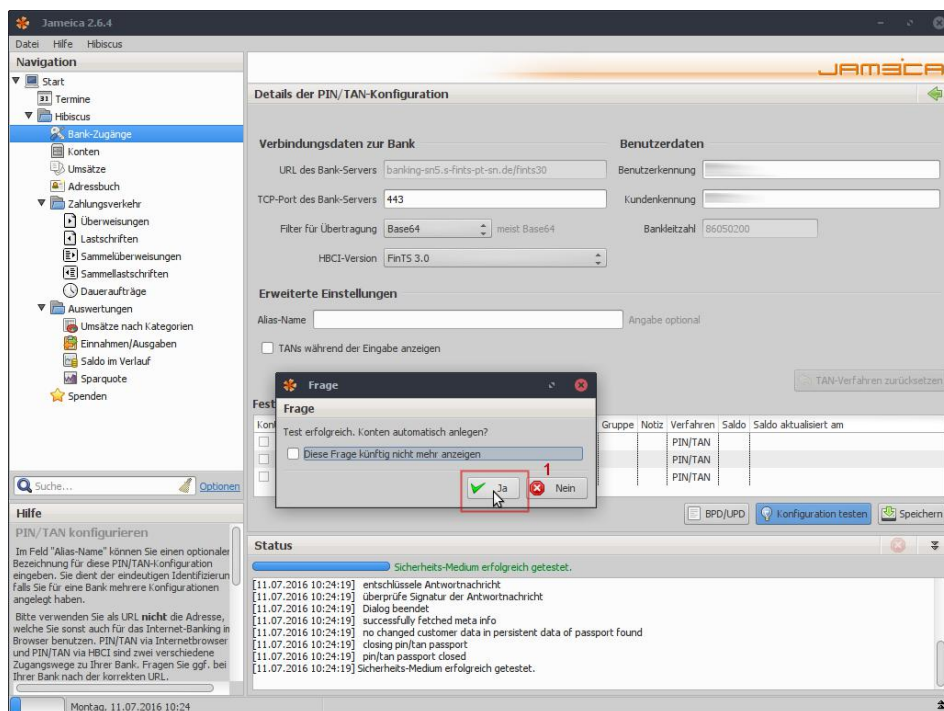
Jameica 2.6.4

Datei Hilfe Hibiscus

Navigation

Start
Termine
Hibiscus
Bank-Zugänge
Konten
Umsätze
Adressbuch
Zahlungsverkehr
Überweisungen
Lastschriften
Sammelüberweisungen
Sammellastschriften
Daueraufträge
Auswertungen
Umsätze nach Kategorien
Einnahmen/Ausgaben
Saldo im Verlauf
Sparquote
Spenden

Suche...
Optionen

Hilfe

PIN/TAN konfigurieren

Im Feld "Alias-Name" können Sie einen optionalen Bezeichnung für diese PIN/TAN-Konfiguration eingeben. Sie dient der eindeutigen Identifizierun falls Sie für eine Bank mehrere Konfigurationen angelegt haben.

Bitte verwenden Sie als URL **nicht** die Adresse, welche Sie sonst auch für das Internet-Banking in Browser benutzen. PIN/TAN via Internetbrowser und PIN/TAN via HBCI sind zwei verschiedene Zugangswege zu Ihrer Bank. Fragen Sie ggf. bei Ihrer Bank nach der korrekten URL.

Montag, 11.07.2016 10:24

JAMEICA

Details der PIN/TAN-Konfiguration

Verbindungsdaten zur Bank

URL des Bank-Servers banking-sn5.s-fints-pt-sn.de/fints30

TCP-Port des Bank-Servers 443

Filter für Übertragung Base64 meist Base64

HBCI-Version FinTS 3.0

Benutzerdaten

Benutzerkennung

Kundenkennung

Bankleitzahl 86050200

Erweiterte Einstellungen

Alias-Name Angabe optional

TANs während der Eingabe anzeigen

TAN-Verfahren zurücksetzen

Fest

Kon

Gruppe Notiz Verfahren Saldo Saldo aktualisiert am

PIN/TAN
PIN/TAN
PIN/TAN

Frage

Frage

Test erfolgreich. Konten automatisch anlegen?

Diese Frage künftig nicht mehr anzeigen

1

Ja

Nein

BPD/UPD

Konfiguration testen

Speichern

Status

Sicherheits-Medium erfolgreich getestet.

[11.07.2016 10:24:19] entschlüssele Antwortnachricht
[11.07.2016 10:24:19] überprüfe Signatur der Antwortnachricht
[11.07.2016 10:24:19] Dialog beendet
[11.07.2016 10:24:19] successfully fetched meta info
[11.07.2016 10:24:19] no changed customer data in persistent data of passport found
[11.07.2016 10:24:19] closing pin/tan passport
[11.07.2016 10:24:19] pin/tan passport closed
[11.07.2016 10:24:19] Sicherheits-Medium erfolgreich getestet.